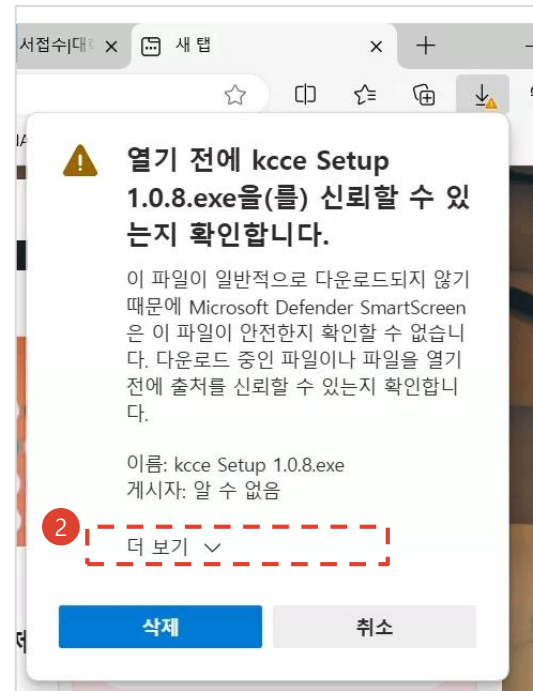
서접수|대 ×
새 탭 ×
+

열기 전에 kcce Setup 1.0.8.exe을(를) 신뢰할 수 있는지 확인합니다.

이 파일이 일반적으로 다운로드되지 않기 때문에 Microsoft Defender SmartScreen은 이 파일이 안전한지 확인할 수 없습니다. 다운로드 중인 파일이나 파일을 열기 전에 출처를 신뢰할 수 있는지 확인합니다.

이름: kcce Setup 1.0.8.exe
게시자: 알 수 없음

2
더 보기

삭제
취소